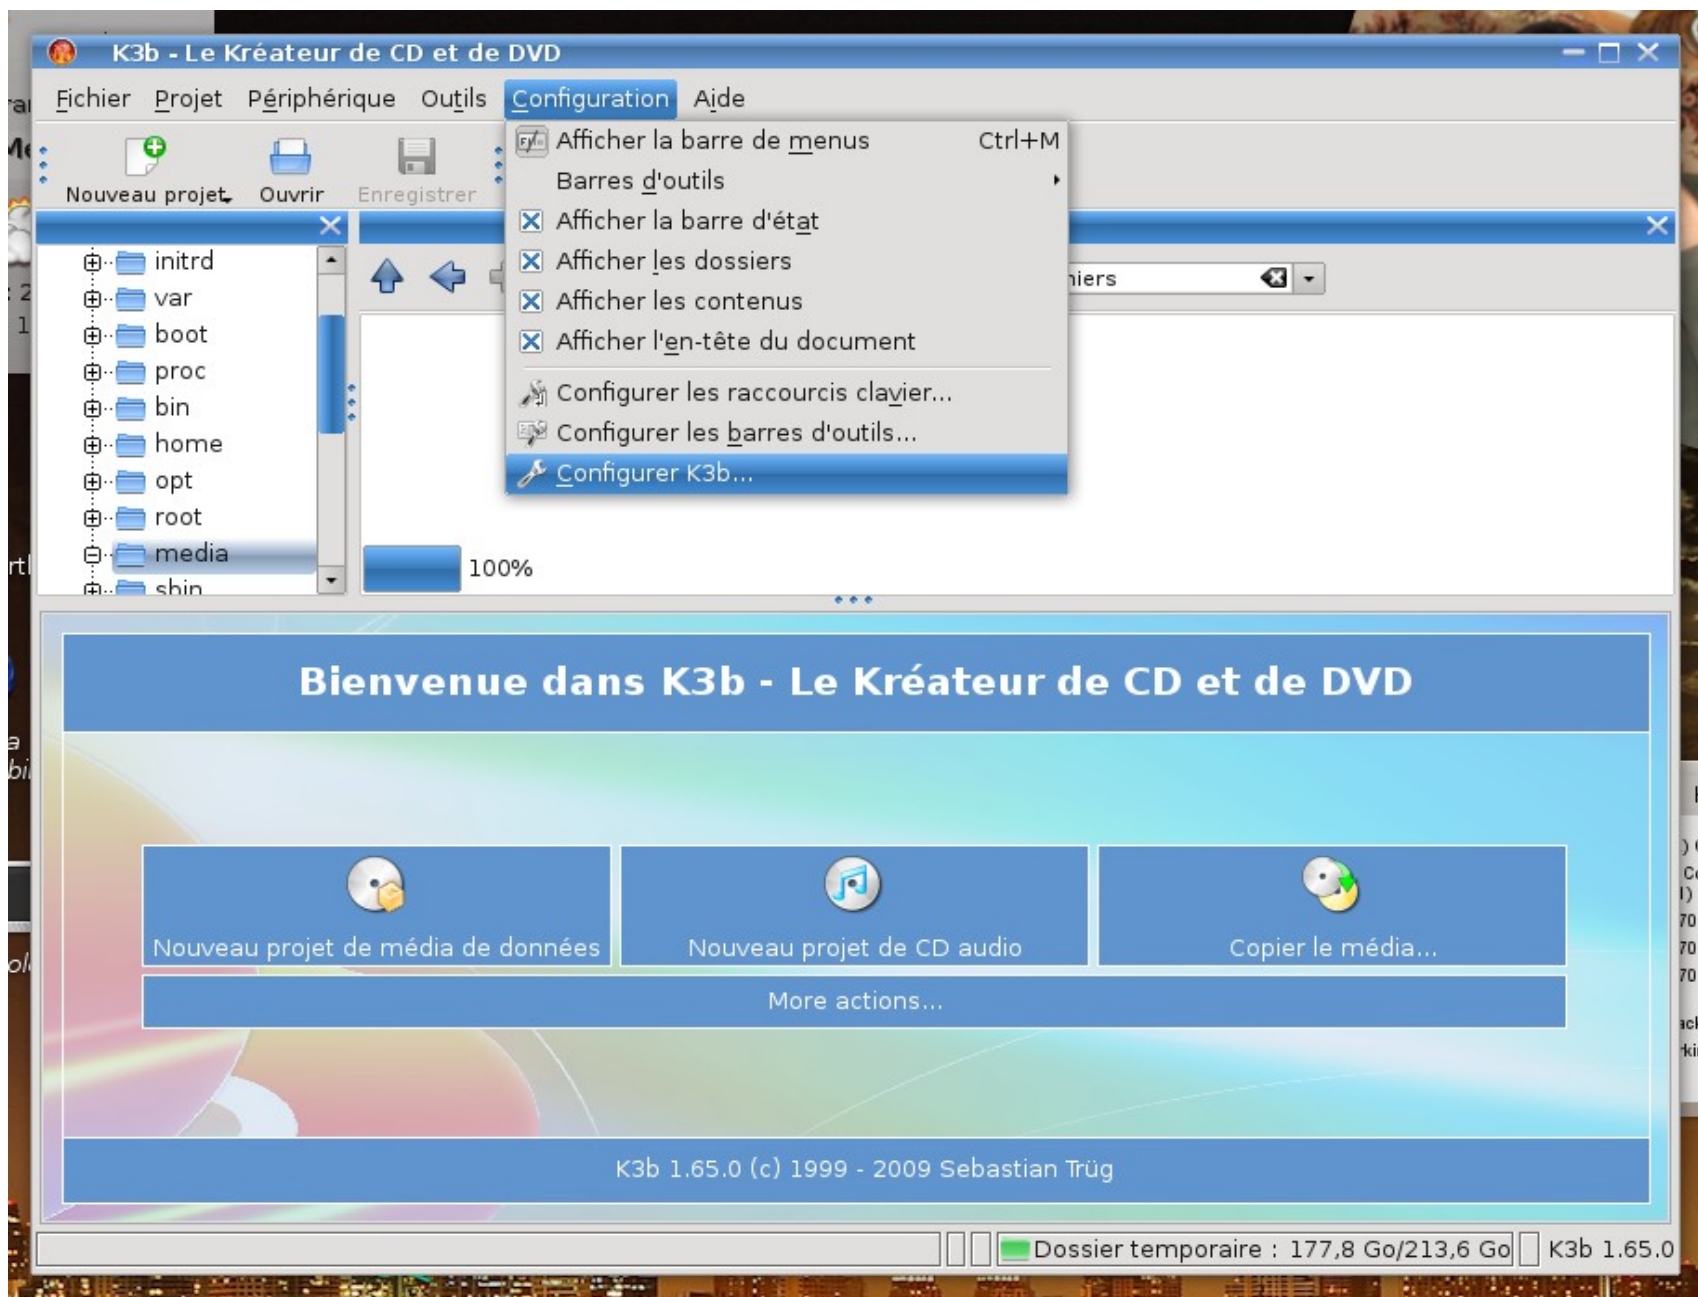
K3b - Le Kréateur de CD et de DVD

Fichier Projet Périphérique Outils Configuration Aide

Nouveau projet Ouvrir Enregistrer

Afficher la barre de menus Ctrl+M
Barres d'outils
Afficher la barre d'état
Afficher les dossiers
Afficher les contenus
Afficher l'en-tête du document
Configurer les raccourcis clavier...
Configurer les barres d'outils...
Configurer K3b...

initrd
var
boot
proc
bin
home
opt
root
media
sbin

iers

100%

Bienvenue dans K3b - Le Kréateur de CD et de DVD

Nouveau projet de média de données
Nouveau projet de CD audio
Copier le média...
More actions...

K3b 1.65.0 (c) 1999 - 2009 Sebastian Trüg

Dossier temporaire : 177,8 Go/213,6 Go K3b 1.65.0